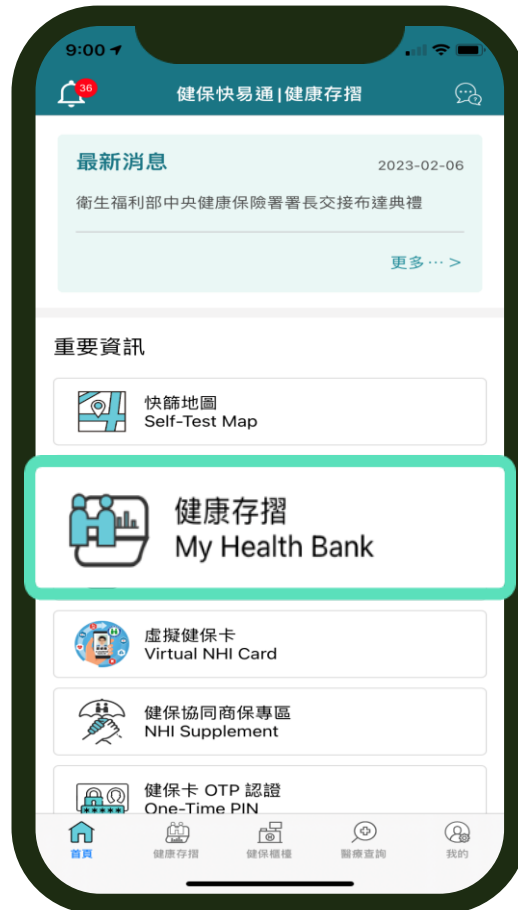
9:00

36

健保快易通|健康存摺

最新消息

2023-02-06

衛生福利部中央健康保險署署長交接布達典禮

更多⋯ >

重要資訊

快篩地圖
Self-Test Map

健康存摺
My Health Bank

虛擬健保卡
Virtual NHI Card

健保協同商保專區
NHI Supplement

健保卡 OTP 認證
One-Time PIN

首頁

健康存摺

健保櫃檯

醫療查詢

我的